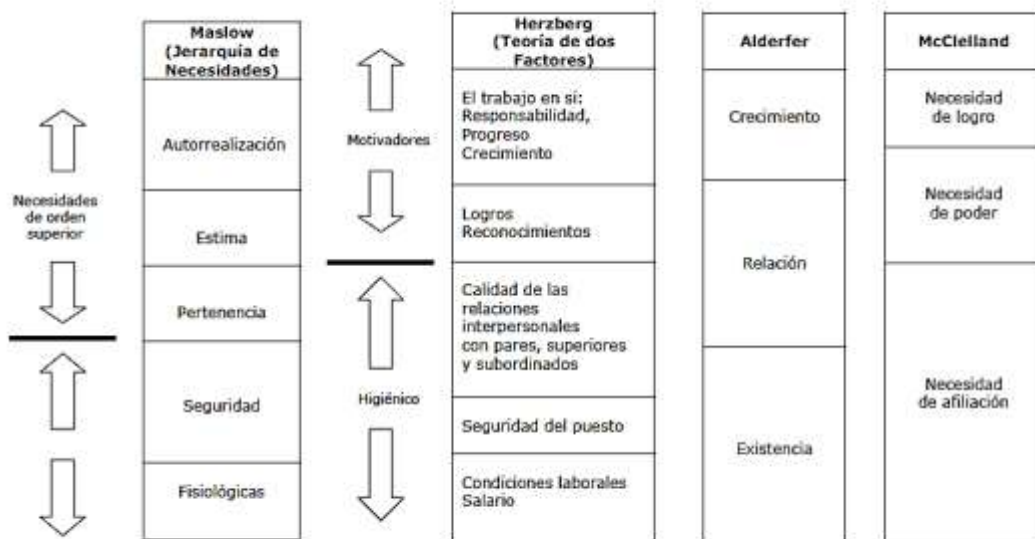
Necesidades de orden superior

| Maslow (Jerarquía de Necesidades) |
|---|
| Autorrealización |
| Estima |
| Pertenencia |
| Seguridad |
| Fisiológicas |

Motivadores

Higiénico

| Herzberg (Teoría de dos Factores) |
|---|
| El trabajo en sí: Responsabilidad, Progreso Crecimiento |
| Logros Reconocimientos |
| Calidad de las relaciones interpersonales con pares, superiores y subordinados |
| Seguridad del puesto |
| Condiciones laborales Salario |

| Alderfer |
|---|
| Crecimiento |
| Relación |
| Existencia |

| McClelland |
|---|
| Necesidad de logro |
| Necesidad de poder |
| Necesidad de afiliación |